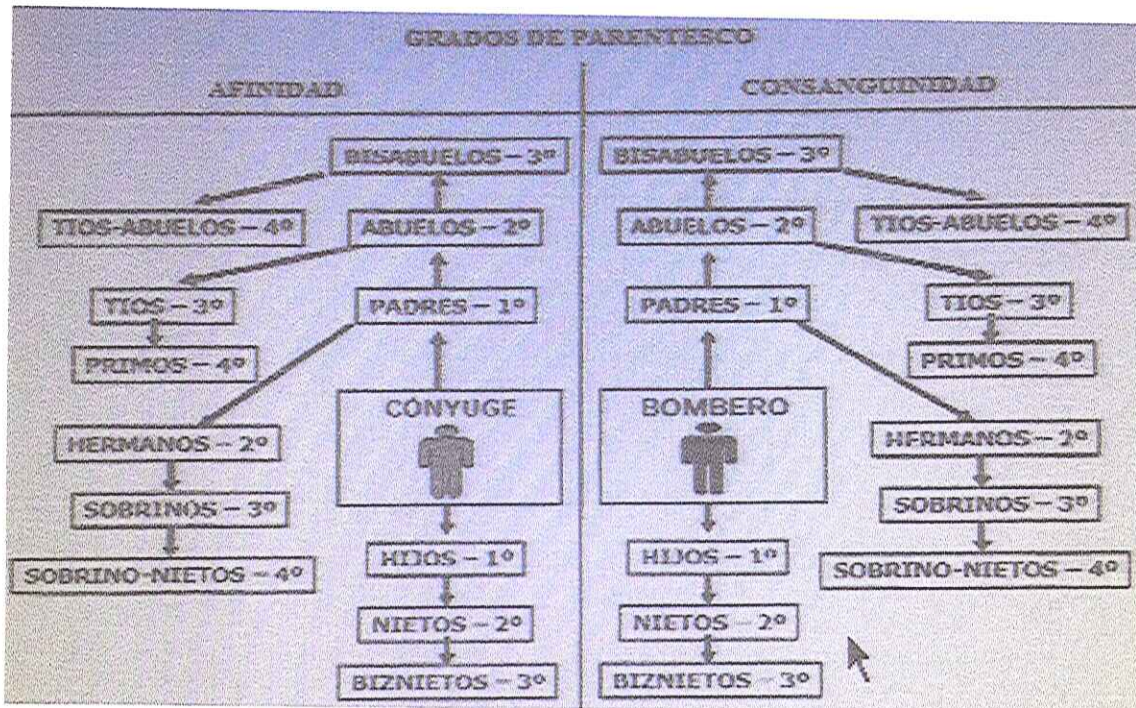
GRADOS DE PARENTESCO

AFINIDAD

BISABUELOS – 3º

TIOS-ABUELOS – 4º

ABUELOS – 2º

TIOS – 3º

PADRES – 1º

PRIMOS – 4º

CONYUGE

HERMANOS – 2º

SOBRINOS – 3º

SOBRINO-NIETOS – 4º

HIJOS – 1º

NIETOS – 2º

BIZNIETOS – 3º

CONSANGUINIDAD

BISABUELOS – 3º

ABUELOS – 2º

TIOS-ABUELOS – 4º

PADRES – 1º

TIOS – 3º

PRIMOS – 4º

BOMBERO

HERMANOS – 2º

SOBRINOS – 3º

HIJOS – 1º

SOBRINO-NIETOS – 4º

NIETOS – 2º

BIZNIETOS – 3º